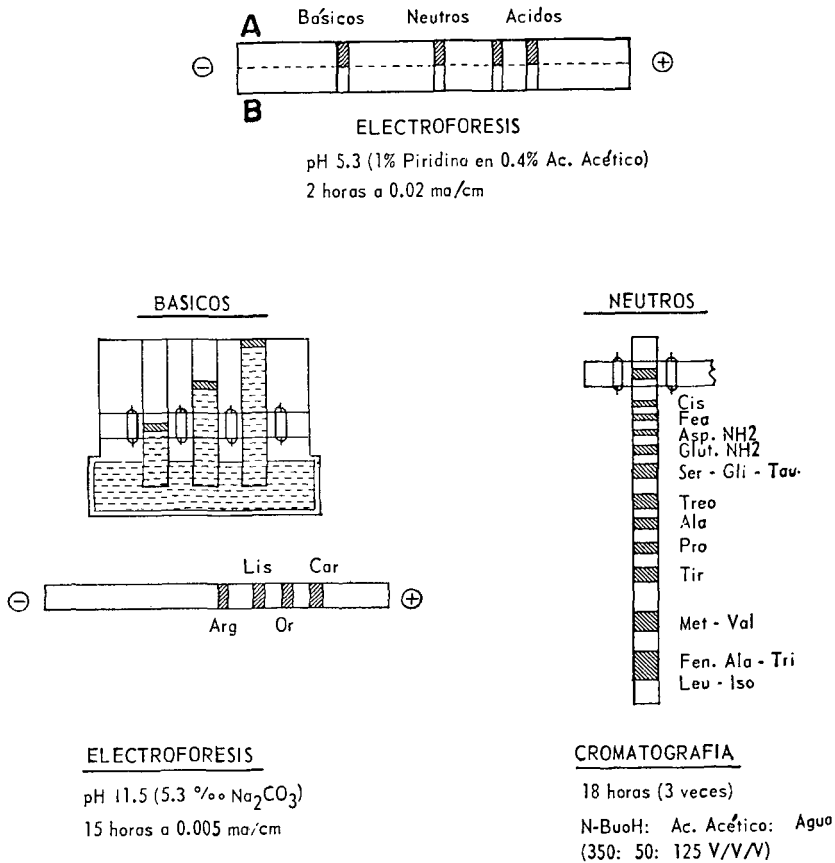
A Básicos Neutros Acidos

⊖ ⊕

B

ELECTROFORESIS

pH 5.3 (1% Piridina en 0.4% Ac. Acético)

2 horas a 0.02 ma/cm

BASICOS

Lis Car

⊖ ⊕

Arg Or

ELECTROFORESIS

pH 11.5 (5.3 ‰ $Na_2CO_3$)

15 horas a 0.005 ma/cm

NEUTROS

Cis
Fea
Asp. NH2
Glut. NH2
Ser - Gli - Tau
Treo
Ala
Pro
Tir
Met - Val
Fen. Ala - Tri
Leu - Iso

CROMATOGRAFIA

18 horas (3 veces)

N-BuoH: Ac. Acético: Agua

(350: 50: 125 V/V/V)